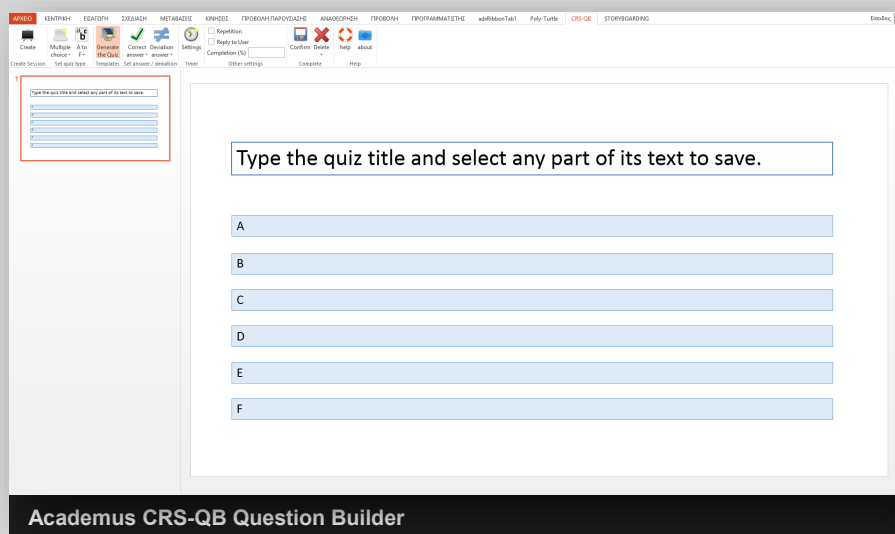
ΑΡΧΕΙΟ ΚΕΝΤΡΙΚΗ ΕΙΣΑΓΩΓΗ ΣΧΕΔΙΑΣΗ ΜΕΤΑΒΑΣΕΙΣ ΚΙΝΗΣΕΙΣ ΠΡΟΒΟΛΗ ΠΑΡΟΥΣΙΑΣΗΣ ΑΝΑΘΕΩΡΗΣΗ ΠΡΟΒΟΛΗ ΠΡΟΓΡΑΜΜΑΤΙΣΤΗΣ addRibbonTab1 Poly-Turtle CRS-QB STORYBOARDING Είσοδος

Create | Multiple choice | A to F | Generate the Quiz | Correct answer | Deviation answer | Settings | Repetition | Reply to User | Completion (%) | Confirm | Delete | help | about

Create Session | Set quiz type | Templates | Set answer / deviation | Timer | Other settings | Complete | Help

1

Type the quiz title and select any part of its text to save.

A

B

C

D

E

F

Academus CRS-QB Question Builder